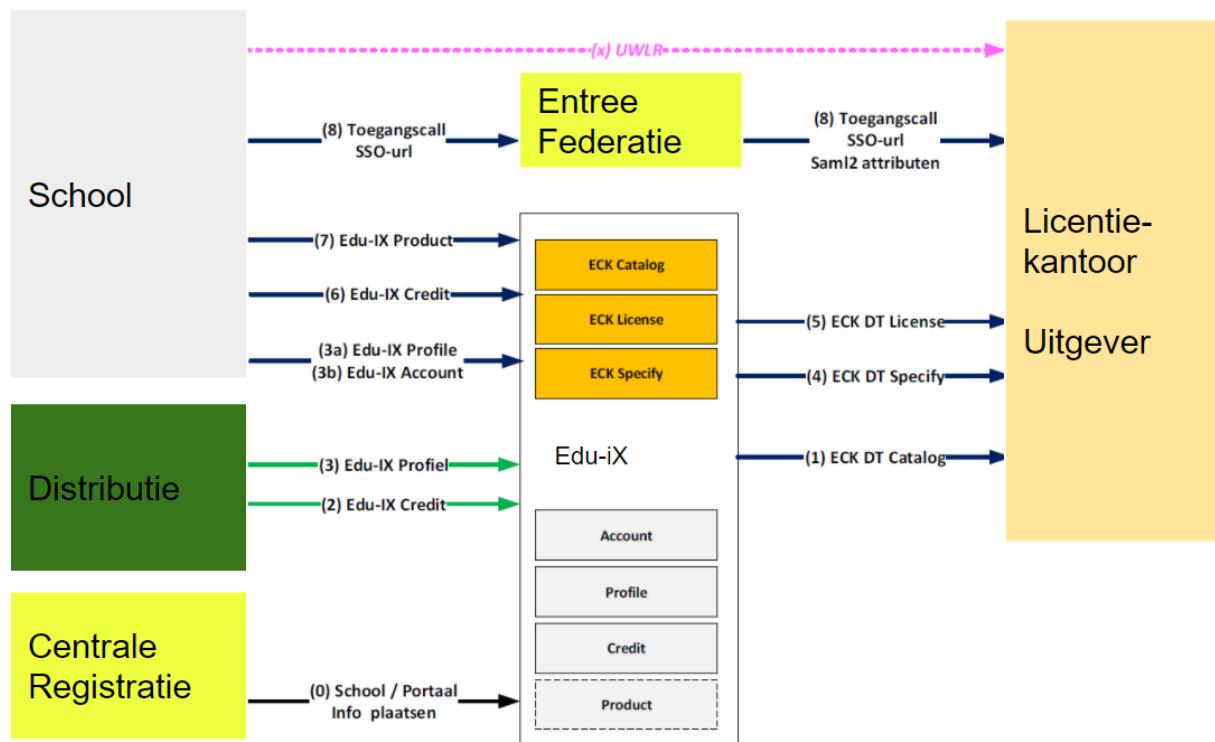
(x) UWLR

School

(8) Toegangscall SSO-url

Entree Federatie

(8) Toegangscall SSO-url Saml2 attributen

Licentie-kantoor

Uitgever

(7) Edu-IX Product

(6) Edu-IX Credit

(3a) Edu-IX Profile
(3b) Edu-IX Account

ECK Catalog

ECK License

ECK Specify

(5) ECK DT License

(4) ECK DT Specify

Distributie

(3) Edu-IX Profiel

(2) Edu-IX Credit

Edu-iX

(1) ECK DT Catalog

Account

Profile

Credit

Centrale Registratie

(0) School / Portaal Info plaatsen

Product